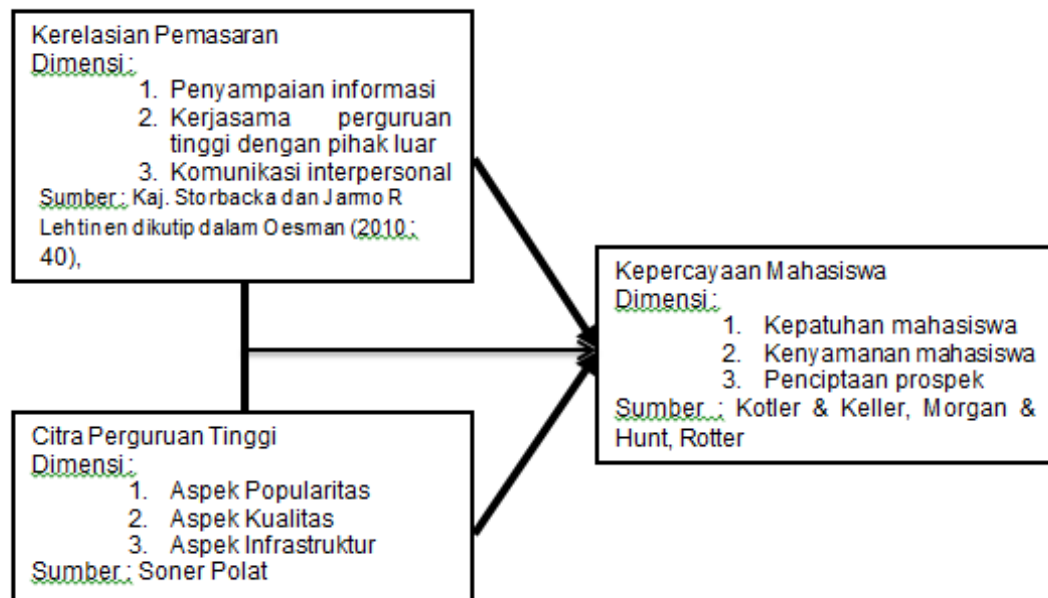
Kerelasian Pemasaran
Dimensi :
1. Penyampaian informasi
2. Kerjasama perguruan tinggi dengan pihak luar
3. Komunikasi interpersonal
Sumber : Kaj. Storbacka dan Jarmo R Lehtinen dikutip dalam Oesman (2010 : 40),

Kepercayaan Mahasiswa
Dimensi :
1. Kepatuhan mahasiswa
2. Kenyamanan mahasiswa
3. Penciptaan prospek
Sumber : Kotler & Keller, Morgan & Hunt, Rotter

Citra Perguruan Tinggi
Dimensi :
1. Aspek Popularitas
2. Aspek Kualitas
3. Aspek Infrastruktur
Sumber : Soner Polat